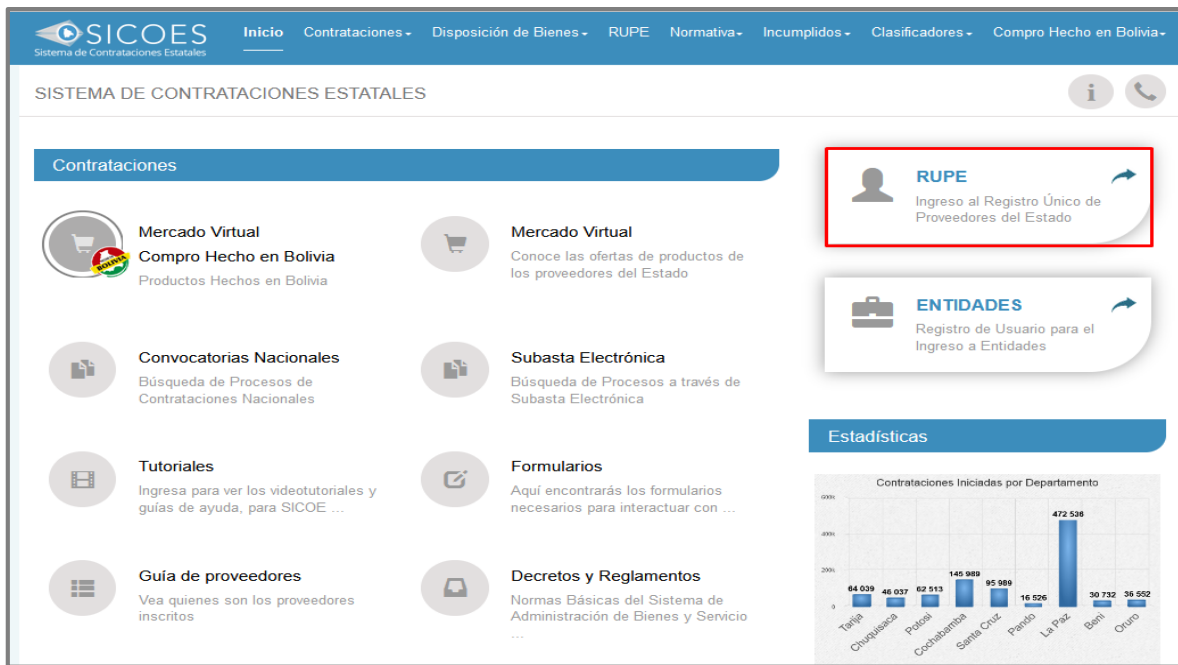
SICOES
Sistema de Contrataciones Estatales

Inicio Contrataciones Disposición de Bienes RUPE Normativa Incumplidos Clasificadores Compro Hecho en Bolivia

SISTEMA DE CONTRATACIONES ESTATALES

Contrataciones

Mercado Virtual
Compro Hecho en Bolivia
Productos Hechos en Bolivia

BOLIVIA

Mercado Virtual
Conoce las ofertas de productos de los proveedores del Estado

Convocatorias Nacionales
Búsqueda de Procesos de Contrataciones Nacionales

Subasta Electrónica
Búsqueda de Procesos a través de Subasta Electrónica

Tutoriales
Ingresa para ver los videotutoriales y guías de ayuda, para SICOE ...

Formularios
Aquí encontrarás los formularios necesarios para interactuar con ...

Guía de proveedores
Vea quienes son los proveedores inscritos

Decretos y Reglamentos
Normas Básicas del Sistema de Administración de Bienes y Servicio ...

RUPE
Ingreso al Registro Único de Proveedores del Estado

ENTIDADES
Registro de Usuario para el Ingreso a Entidades

Estadísticas

Contrataciones Iniciadas por Departamento

600k
400k
200k
0

64 039 46 037 62 513 145 989 95 989 16 526 472 538 30 732 36 552

Tarija Chuquisaca Potosí Cochabamba Santa Cruz Pando La Paz Beni Oruro